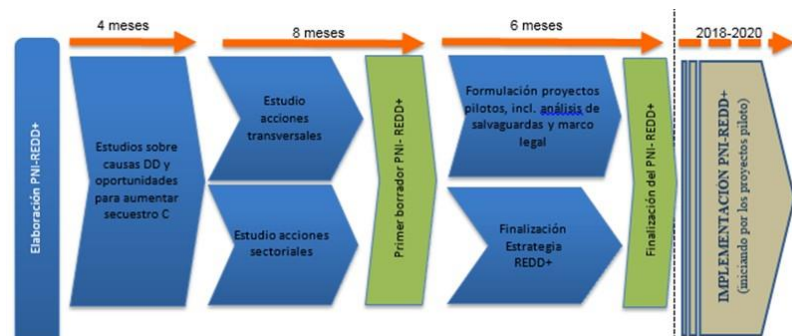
Elaboración PNI-REDD+

4 meses

Estudios sobre causas DD y oportunidades para aumentar secuestro C

8 meses

Estudio acciones transversales

Estudio acciones sectoriales

Primer borrador PNI-REDD+

6 meses

Formulación proyectos pilotos, incl. análisis de salvaguardas y marco legal

Finalización Estrategia REDD+

Finalización del PNI-REDD+

2018-2020

IMPLEMENTACION PNI-REDD+ (iniciando por los proyectos piloto)